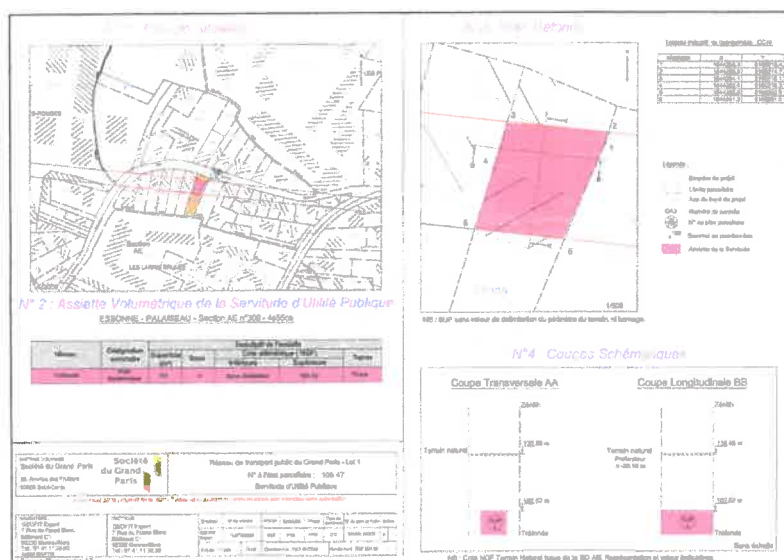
N° 2 : Assiette Volumétrique de la Servitude d'Utilité Publique

ESSONNE - PALAISEAU - Section AC n°209 - 4655ca

Section AC

N°4 Coupes Schématiques

Coupe Transversale AA

Coupe Longitudinale BB

Terrain naturel

Terrain naturel

Tréfonds

Tréfonds

Société du Grand Paris

Réseau de transport public du Grand Paris - Lot 1

N° à titre parcellaire : 109 47

Servitude d'Utilité Publique

Légende :

1/500

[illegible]